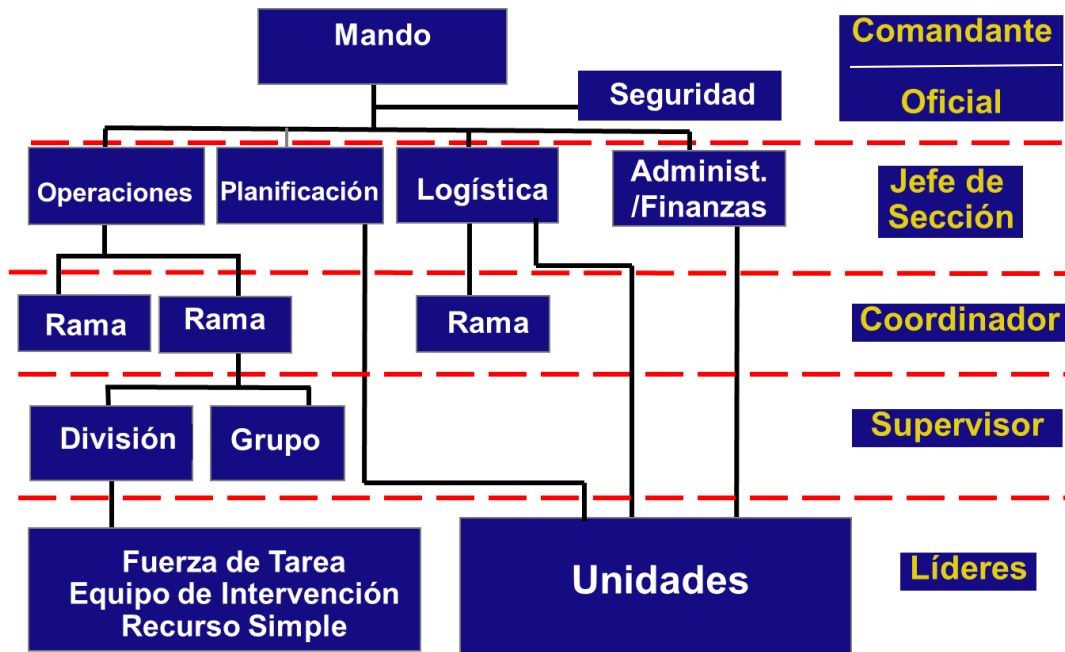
Mando

Seguridad

Comandante

Oficial

Operaciones

Planificación

Logística

Administ. /Finanzas

Jefe de Sección

Rama

Rama

Rama

Coordinador

División

Grupo

Supervisor

Fuerza de Tarea
Equipo de Intervención
Recurso Simple

Unidades

Líderes